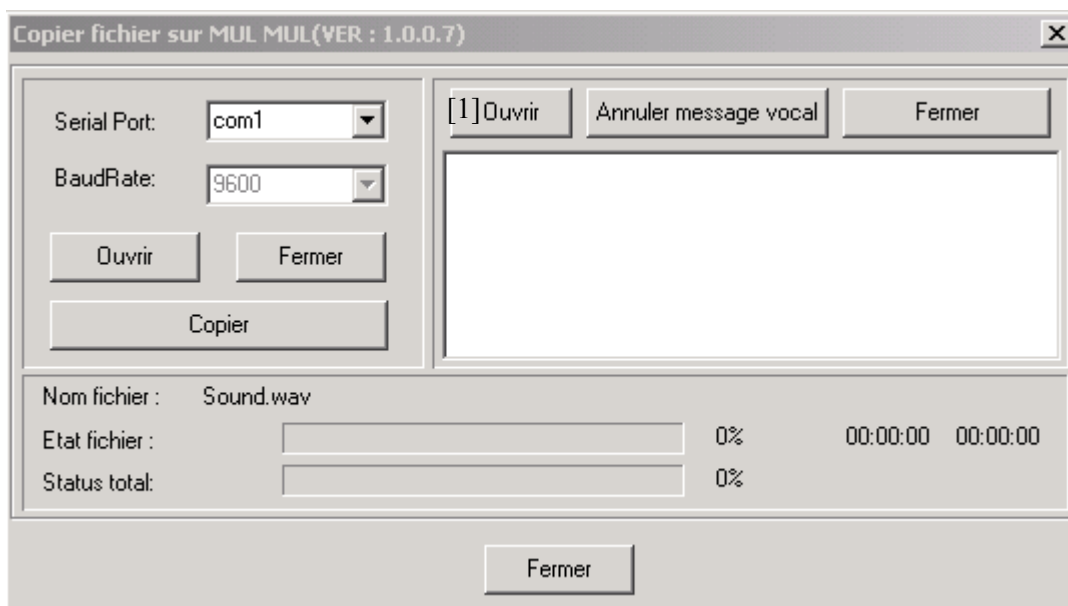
Copier fichier sur MUL MUL(VER : 1.0.0.7)

X

Serial Port: com1

BaudRate: 9600

Ouvrir

Fermer

Copier

[1]Ouvrir

Annuler message vocal

Fermer

Nom fichier : Sound.wav

Etat fichier : 0% 00:00:00 00:00:00

Status total: 0%

Fermer